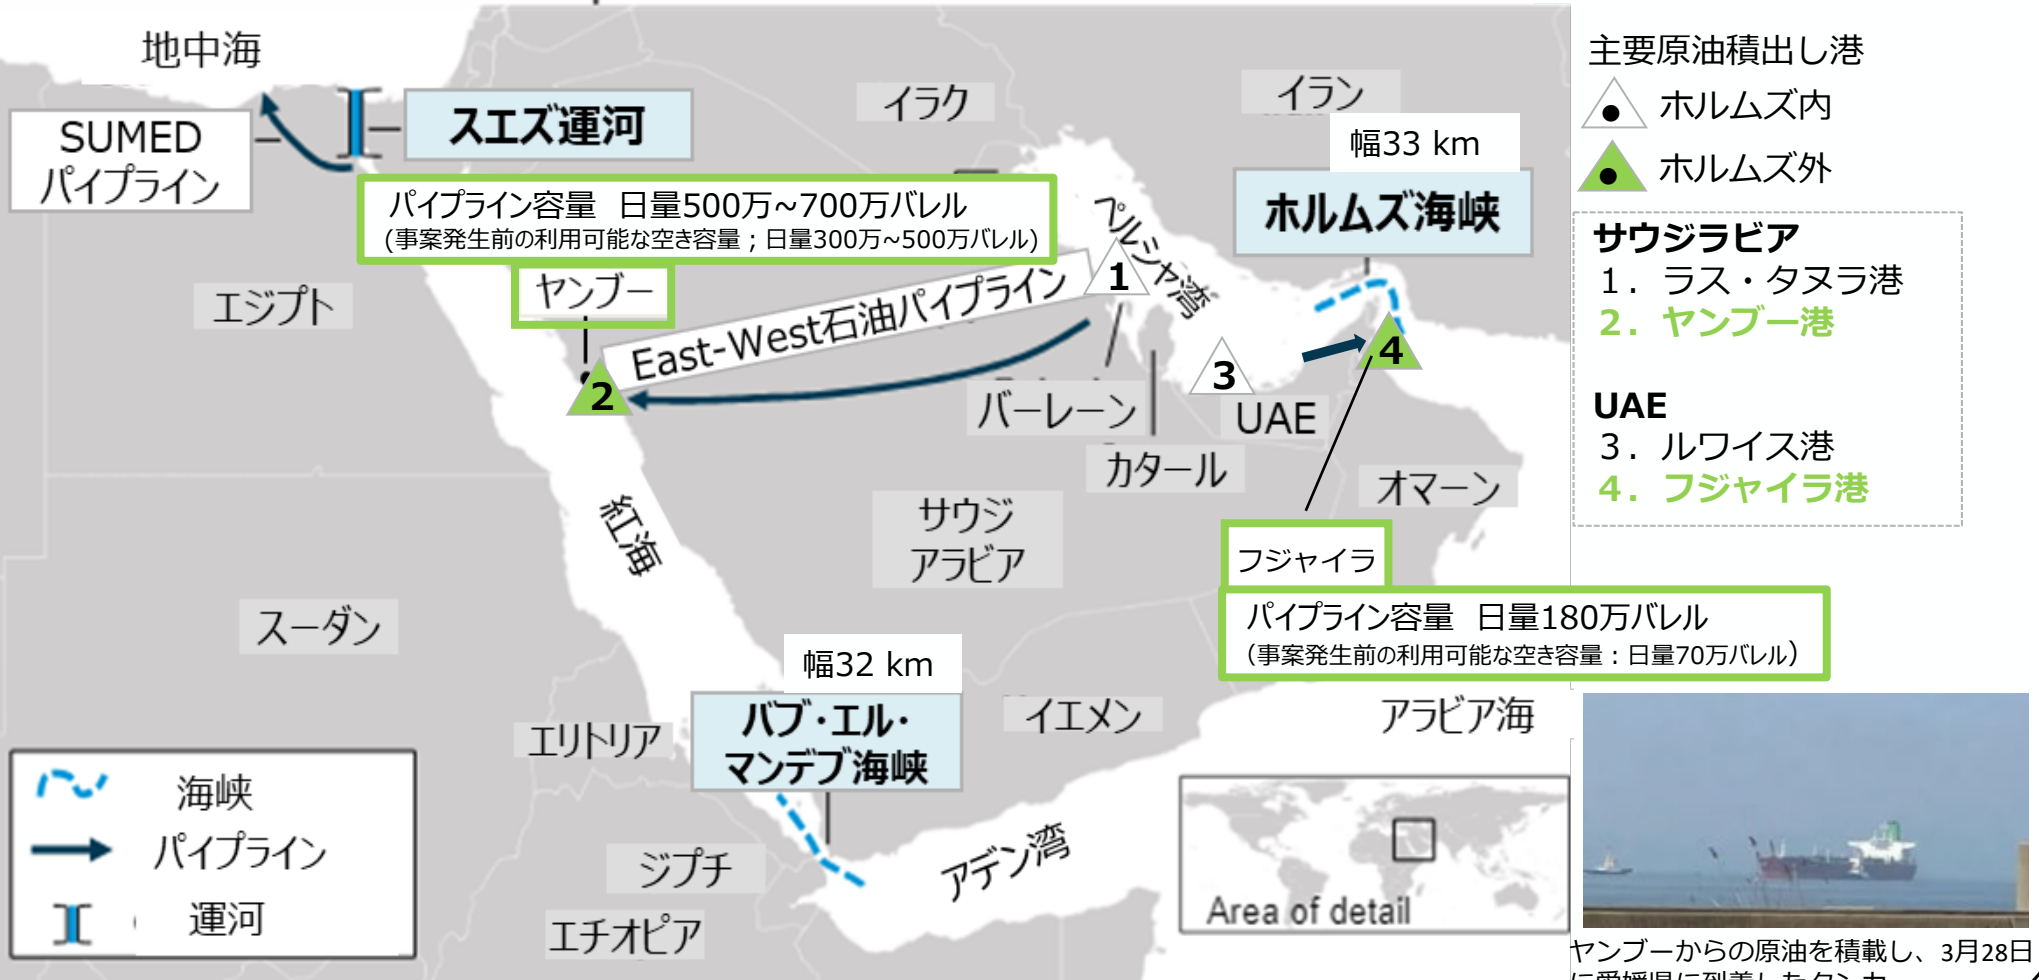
地中海

SUMED パイプライン

スエズ運河

イラク

イラン

幅33 km

ホルムズ海峡

パイプライン容量　日量500万~700万バレル
(事案発生前の利用可能な空き容量；日量300万~500万バレル)

ペルシャ湾

ヤンブー

1

East-West石油パイプライン

2

3

4

エジプト

バーレーン

UAE

カタール

オマーン

紅海

サウジアラビア

フジャイラ

パイプライン容量　日量180万バレル
（事案発生前の利用可能な空き容量：日量70万バレル）

スーダン

幅32 km

バブ・エル・マンデブ海峡

イエメン

アラビア海

エリトリア

ジブチ

アデン湾

エチオピア

海峡

パイプライン

運河

Area of detail

主要原油積出し港
ホルムズ内
ホルムズ外

サウジラビア
1．ラス・タヌラ港
2．ヤンブー港

UAE
3．ルワイス港
4．フジャイラ港

ヤンブーからの原油を積載し、3月28日
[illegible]